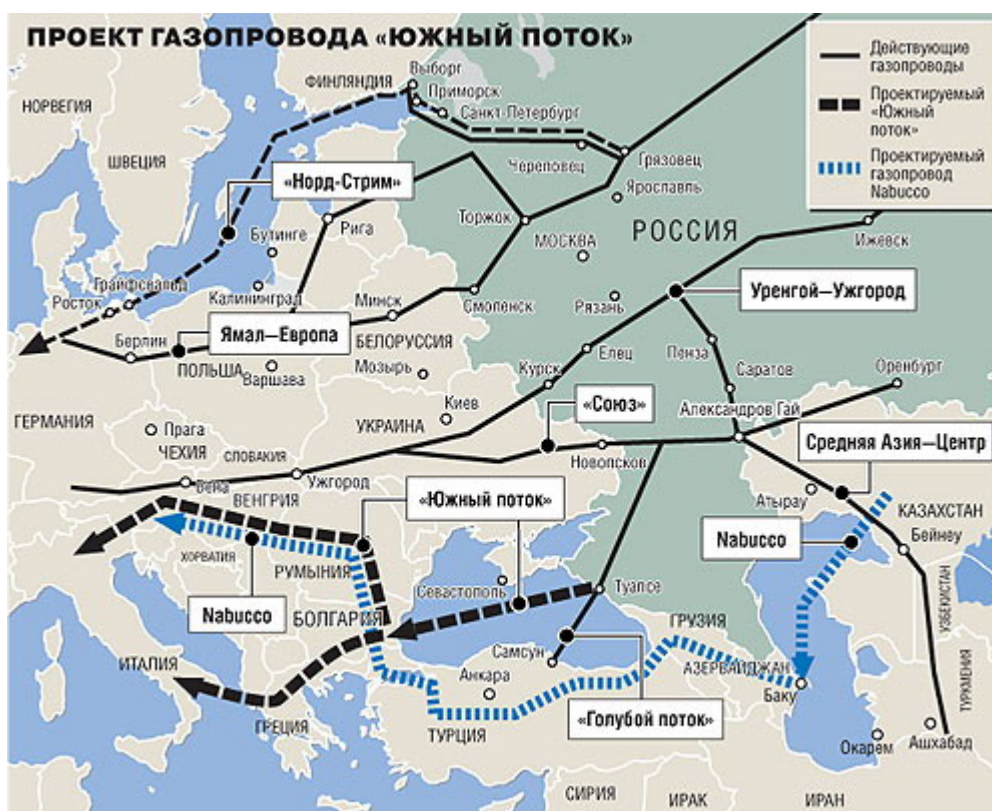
ПРОЕКТ ГАЗОПРОВОДА «ЮЖНЫЙ ПОТОК»

Действующие газопроводы
Проектируемый «Южный поток»
Проектируемый газопровод Nabucco

ФИНЛЯНДИЯ
Выборг
Приморск
Санкт-Петербург
НОРВЕГИЯ
ШВЕЦИЯ
Череповец
Грязовец
Ярославль
«Норд-Стрим»
Торжок
Бутинге
Рига
МОСКВА
РОССИЯ
Ижевск
Грайфсвальд
Росток
Калининград
Минск
Смоленск
Рязань
Уренгой—Ужгород
Берлин
Ямал—Европа
БЕЛОРУССИЯ
ПОЛЬША
Варшава
Мозырь
Курск
Елец
Пенза
Саратов
Оренбург
ГЕРМАНИЯ
Киев
УКРАИНА
«Союз»
Александров Гай
Прага
ЧЕХИЯ
СЛОВАКИЯ
Новопсков
Средняя Азия—Центр
Вена
Ужгород
ВЕНГРИЯ
«Южный поток»
Атырау
КАЗАХСТАН
Бейнеу
ХОРВАТИЯ
РУМЫНИЯ
Nabucco
Севастополь
Туапсе
УЗБЕКИСТАН
Nabucco
БОЛГАРИЯ
ГРУЗИЯ
ИТАЛИЯ
Самсун
АЗЕРБАЙДЖАН
Баку
ТУРКМЕНИЯ
Анкара
ГРЕЦИЯ
ТУРЦИЯ
«Голубой поток»
Окарем
Ашхабад
СИРИЯ
ИРАК
ИРАН